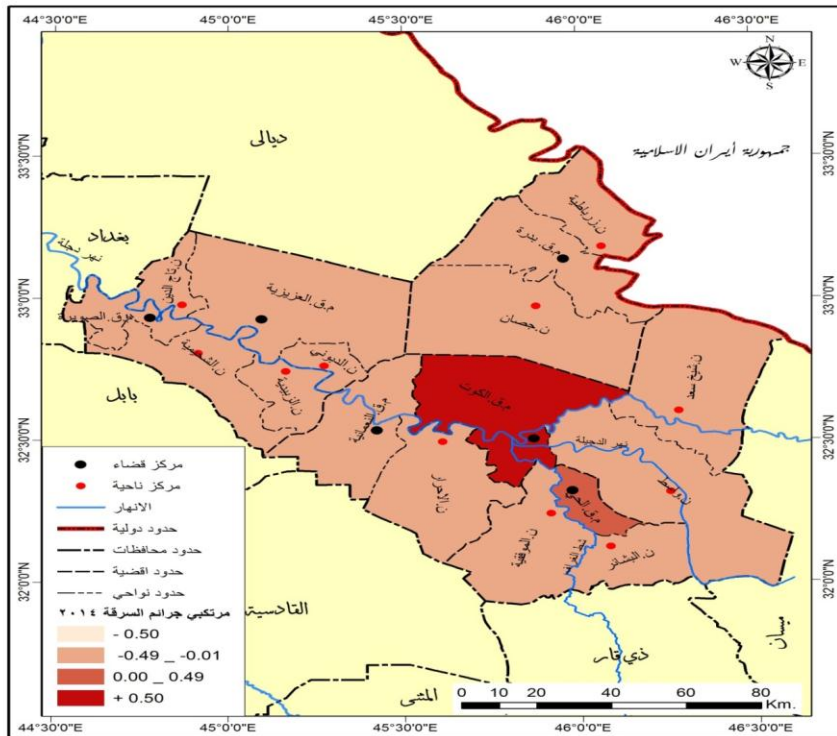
44°30'0"E
45°0'0"E
45°30'0"E
46°0'0"E
46°30'0"E

N
W E
S

33°30'0"N
33°0'0"N
32°30'0"N
32°0'0"N

ديالى
جمهورية ايران الاسلامية
بغداد
نهر دجلة
ن.زرباطية
مرق.بدرة
ن.جصان
مرق.العزيزية
مرق.الصويرة
ن.الشحيمية
ن.الزبيدية
ن.الدبوني
بابل
ن.الاحرار
مرق.الكوت
ن.شيخ سعد
نهر الدجيلة
ن.الموفقية
مرق.الحي
ن.البشائر
التاسيسة
القادسية
المثنى
ذي قار
ميسان

مركز قضاء
مركز ناحية
الانهار
حدود دولية
حدود محافظات
حدود اقضية
حدود نواحي
مرتكبي جرائم السرقة ٢٠١٤
- 0.50
-0.49 _ -0.01
0.00 _ 0.49
+ 0.50

0 10 20 40 60 80
Km.